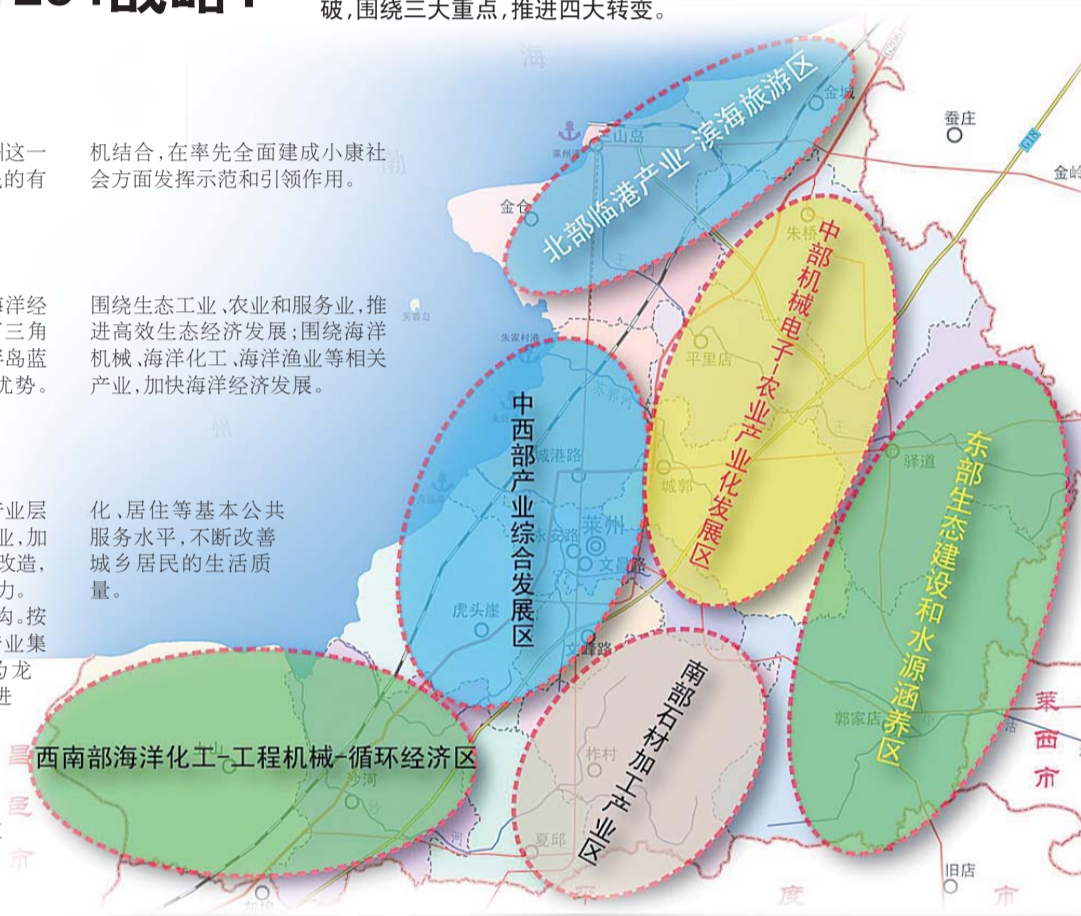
破，围绕三大重点，推进四大转变。

刂这一
ɪ的有

机结合，在率先全面建成小康社会方面发挥示范和引领作用。

每洋经
三角
岛蓝
优势。

围绕生态工业、农业和服务业，推进高效生态经济发展；围绕海洋机械、海洋化工、海洋渔业等相关产业，加快海洋经济发展。

产业层
业，加
改造，
力。
构。按
产业集
为龙
进

化、居住等基本公共服务水平，不断改善城乡居民的生活质量。

海

北部临港产业-滨海旅游区

三山岛

金城

金仓

蚕庄

金岭

朱桥

中部机械电子-农业产业化发展区

平里店

驿道

朱家村港

中西部产业综合发展区

城港路

城郭

东部生态建设和水源涵养区

永安路

莱州

文昌路

虎头崖

文峰路

南部石材加工产业区

郭家店

西南部海洋化工-工程机械-循环经济区

柞村

沙河

夏邱

旧店

莱西市

昌邑市

度